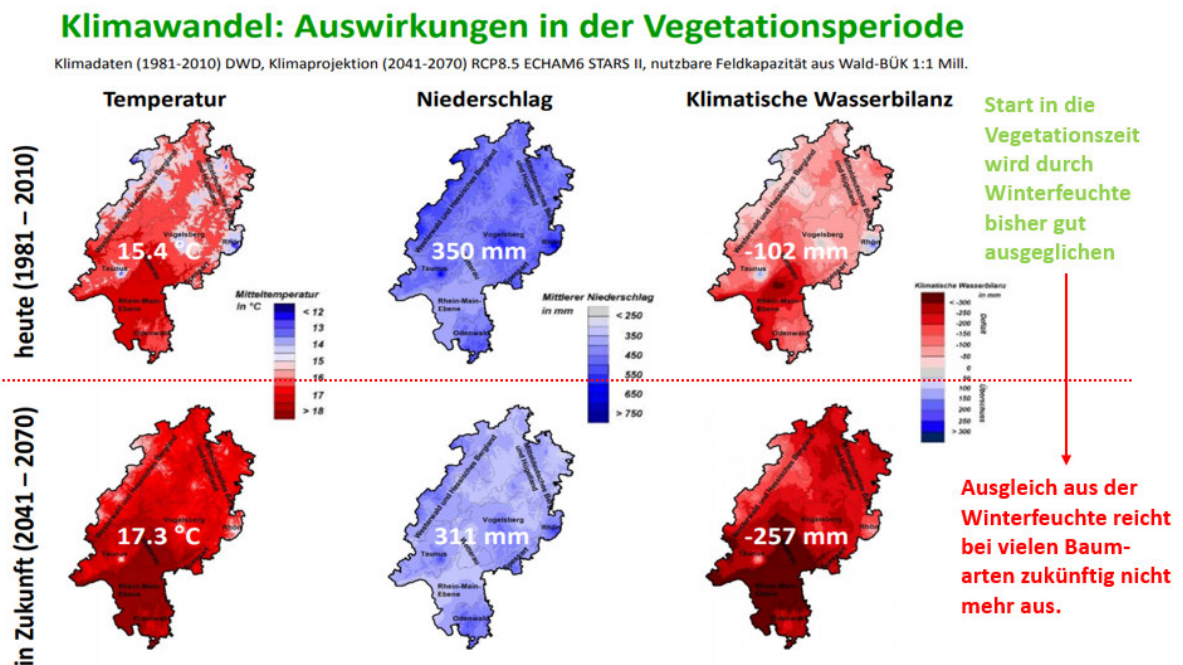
Klimawandel: Auswirkungen in der Vegetationsperiode

Klimadaten (1981-2010) DWD, Klimaprojektion (2041-2070) RCP8.5 ECHAM6 STARS II, nutzbare Feldkapazität aus Wald-BÜK 1:1 Mill.

Temperatur

Niederschlag

Klimatische Wasserbilanz

heute (1981 – 2010)

15.4 °C

350 mm

-102 mm

Vogelsberg

Taunus

Rhein-Main-Ebene

Odenwald

Rhön

Mitteltemperatur in °C

< 12
13
14
15
16
17
> 18

Mittlerer Niederschlag in mm

< 250
350
450
550
650
> 750

Klimatische Wasserbilanz in mm

< -300
-250
-200
-150
-100
-50
-0
50
100
150
200
250
> 300

Defizit

Überschuss

Start in die Vegetationszeit wird durch Winterfeuchte bisher gut ausgeglichen

in Zukunft (2041 – 2070)

17.3 °C

311 mm

-257 mm

Vogelsberg

Taunus

Rhein-Main-Ebene

Odenwald

Rhön

Ausgleich aus der Winterfeuchte reicht bei vielen Baumarten zukünftig nicht mehr aus.